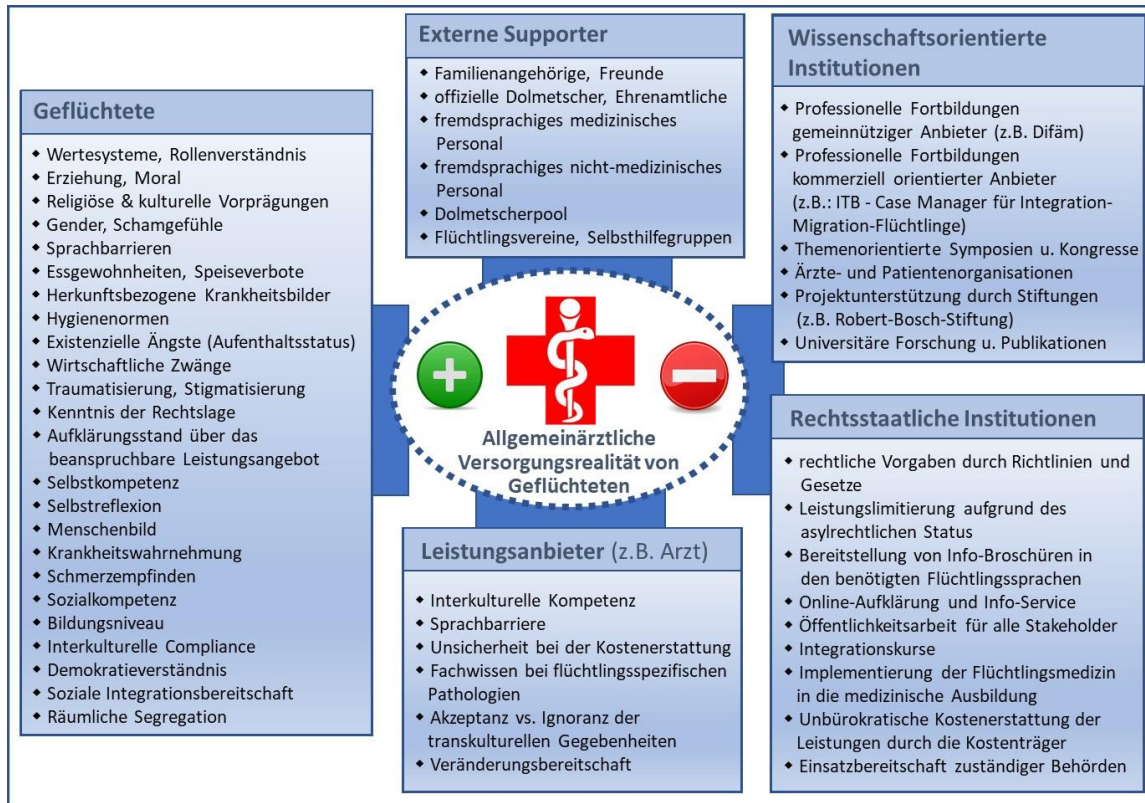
Externe Supporter

- Familienangehörige, Freunde
- offizielle Dolmetscher, Ehrenamtliche
- fremdsprachiges medizinisches Personal
- fremdsprachiges nicht-medizinisches Personal
- Dolmetscherpool
- Flüchtlingsvereine, Selbsthilfegruppen

Wissenschaftsorientierte Institutionen

- Professionelle Fortbildungen gemeinnütziger Anbieter (z.B. Difäm)
- Professionelle Fortbildungen kommerziell orientierter Anbieter (z.B.: ITB - Case Manager für Integration-Migration-Flüchtlinge)
- Themenorientierte Symposien u. Kongresse
- Ärzte- und Patientenorganisationen
- Projektunterstützung durch Stiftungen (z.B. Robert-Bosch-Stiftung)
- Universitäre Forschung u. Publikationen

Geflüchtete

- Wertesysteme, Rollenverständnis
- Erziehung, Moral
- Religiöse & kulturelle Vorprägungen
- Gender, Schamgefühle
- Sprachbarrieren
- Essgewohnheiten, Speiseverbote
- Herkunftsbezogene Krankheitsbilder
- Hygienenormen
- Existenzielle Ängste (Aufenthaltsstatus)
- Wirtschaftliche Zwänge
- Traumatisierung, Stigmatisierung
- Kenntnis der Rechtslage
- Aufklärungsstand über das beanspruchbare Leistungsangebot
- Selbstkompetenz
- Selbstreflexion
- Menschenbild
- Krankheitswahrnehmung
- Schmerzempfinden
- Sozialkompetenz
- Bildungsniveau
- Interkulturelle Compliance
- Demokratieverständnis
- Soziale Integrationsbereitschaft
- Räumliche Segregation

Allgemeinärztliche Versorgungsrealität von Geflüchteten

Rechtsstaatliche Institutionen

- rechtliche Vorgaben durch Richtlinien und Gesetze
- Leistungslimitierung aufgrund des asylrechtlichen Status
- Bereitstellung von Info-Broschüren in den benötigten Flüchtlingssprachen
- Online-Aufklärung und Info-Service
- Öffentlichkeitsarbeit für alle Stakeholder
- Integrationskurse
- Implementierung der Flüchtlingsmedizin in die medizinische Ausbildung
- Unbürokratische Kostenerstattung der Leistungen durch die Kostenträger
- Einsatzbereitschaft zuständiger Behörden

Leistungsanbieter (z.B. Arzt)

- Interkulturelle Kompetenz
- Sprachbarriere
- Unsicherheit bei der Kostenerstattung
- Fachwissen bei flüchtlingsspezifischen Pathologien
- Akzeptanz vs. Ignoranz der transkulturellen Gegebenheiten
- Veränderungsbereitschaft